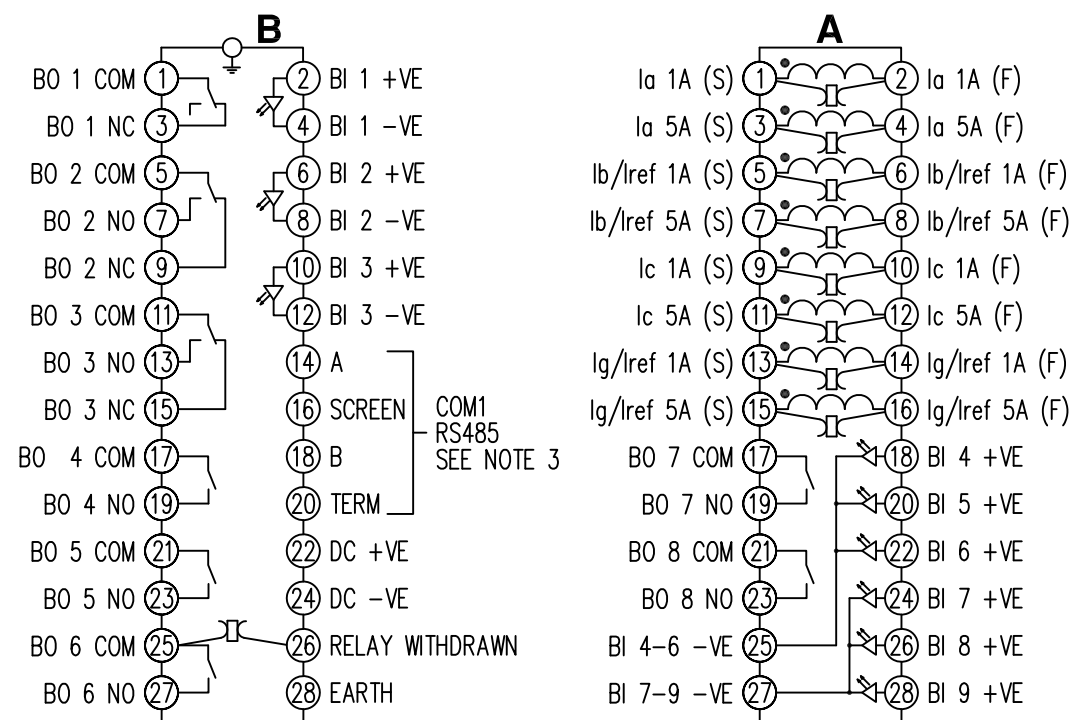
B

BO 1 COM 1
2 BI 1 +VE
BO 1 NC 3
4 BI 1 −VE
BO 2 COM 5
6 BI 2 +VE
BO 2 NO 7
8 BI 2 −VE
BO 2 NC 9
10 BI 3 +VE
BO 3 COM 11
12 BI 3 −VE
BO 3 NO 13
14 A
BO 3 NC 15
16 SCREEN
COM1 RS485 SEE NOTE 3
BO 4 COM 17
18 B
BO 4 NO 19
20 TERM
BO 5 COM 21
22 DC +VE
BO 5 NO 23
24 DC −VE
BO 6 COM 25
26 RELAY WITHDRAWN
BO 6 NO 27
28 EARTH

A

Ia 1A (S) 1
2 Ia 1A (F)
Ia 5A (S) 3
4 Ia 5A (F)
Ib/Iref 1A (S) 5
6 Ib/Iref 1A (F)
Ib/Iref 5A (S) 7
8 Ib/Iref 5A (F)
Ic 1A (S) 9
10 Ic 1A (F)
Ic 5A (S) 11
12 Ic 5A (F)
Ig/Iref 1A (S) 13
14 Ig/Iref 1A (F)
Ig/Iref 5A (S) 15
16 Ig/Iref 5A (F)
BO 7 COM 17
18 BI 4 +VE
BO 7 NO 19
20 BI 5 +VE
BO 8 COM 21
22 BI 6 +VE
BO 8 NO 23
24 BI 7 +VE
BI 4−6 −VE 25
26 BI 8 +VE
BI 7−9 −VE 27
28 BI 9 +VE